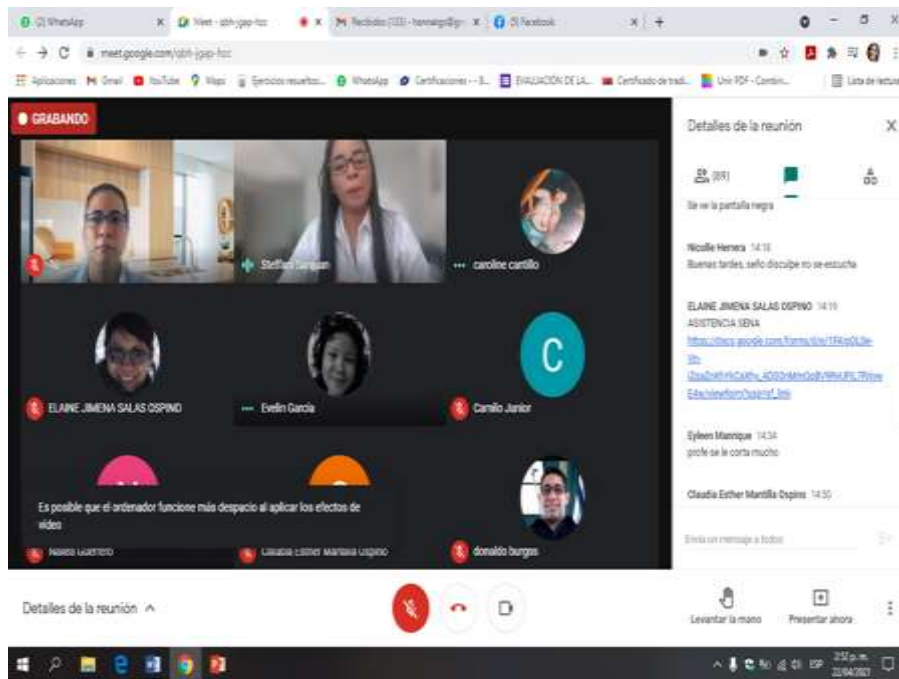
(2) WhatsApp | Meet - abh-jgap-hoc | Recibidos (133) - hannalgo@gm | (5) Facebook

meet.google.com/abh-jgap-hoc

Aplicaciones Gmail YouTube Maps Ejercicios resueltos... WhatsApp Certificaciones - - S... EVALUACIÓN DE LA... Certificado de tradi... Unir PDF - Combin... Lista de lectura

GRABANDO

Steffany Sanjuan

caroline cantillo

ELAINE JIMENA SALAS OSPINO

Evelin Garcia

C

Camilo Junior

Es posible que el ordenador funcione más despacio al aplicar los efectos de video

Nailea Guerrero

Claudia Esther Mantilla Ospino

donaldo burgos

Detalles de la reunión

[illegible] (89)

Se ve la pantalla negra

Nicolle Herrera 14:18
Buenas tardes, seño discúlpe no se escucha

ELAINE JIMENA SALAS OSPINO 14:19
ASISTENCIA SENA
https://docs.google.com/forms/d/e/1FAIpQLSe-Wr-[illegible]

Eyleen Manrique 14:34
profe se le corta mucho

Claudia Esther Mantilla Ospino 14:50

Envía un mensaje a todos

Detalles de la reunión

Levantar la mano

Presentar ahora

2:52 p.m.
22/04/2021